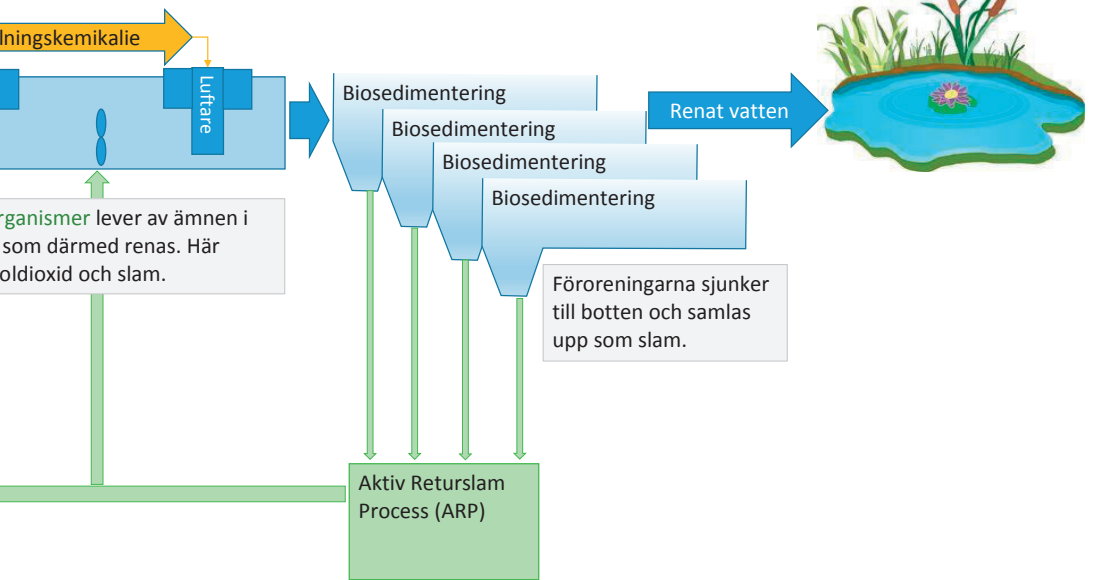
lningskemikalie

Luftare

rganismer lever av ämnen i som därmed renas. Här oldioxid och slam.

Biosedimentering

Biosedimentering

Biosedimentering

Biosedimentering

Renat vatten

Föroreningarna sjunker till botten och samlas upp som slam.

Aktiv Returslam Process (ARP)